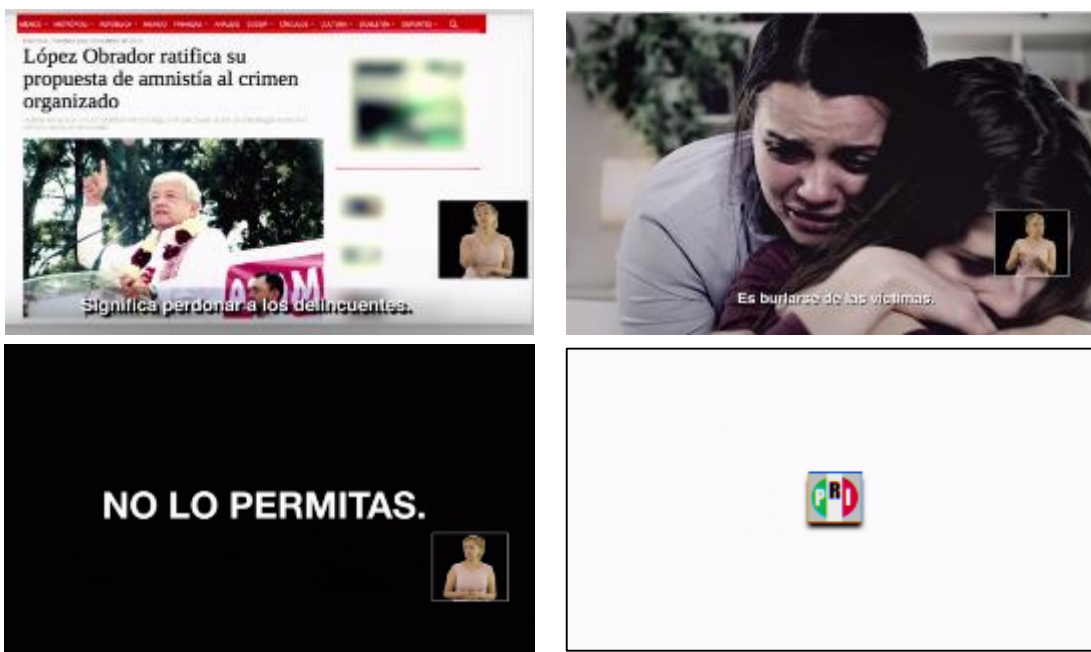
MÉXICO · METRÓPOLI · REPÚBLICA · MUNDO · FINANZAS · ANÁLISIS · CODEP · CÍRCULOS · CULTURA · DUALETÍN · DEPORTES

López Obrador ratifica su propuesta de amnistía al crimen organizado

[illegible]

Significa perdonar a los delincuentes.

Es burlarse de las víctimas.

NO LO PERMITAS.

PRI